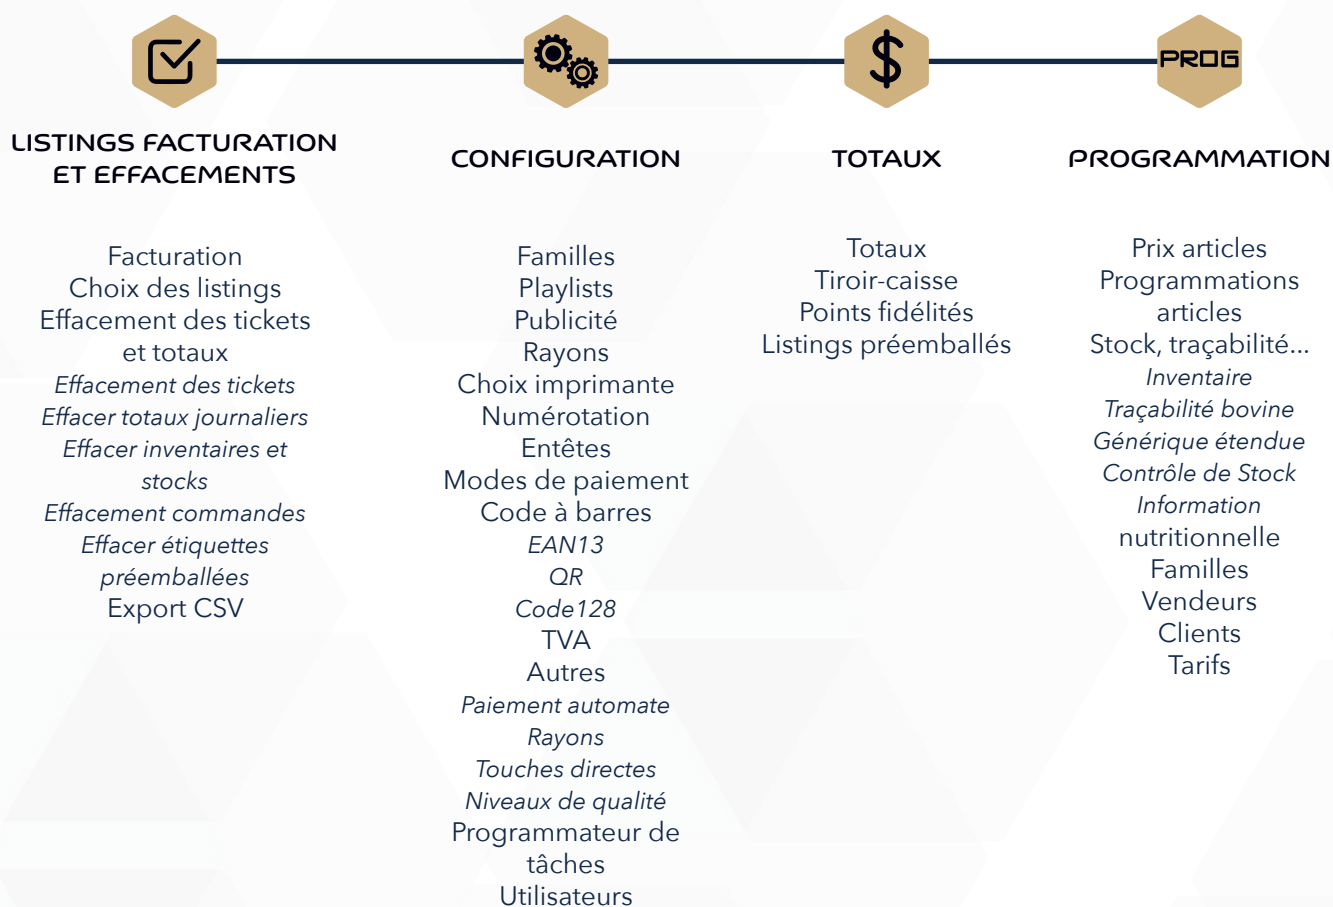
LISTINGS FACTURATION ET EFFACEMENTS

Facturation
Choix des listings
Effacement des tickets et totaux
Effacement des tickets
Effacer totaux journaliers
Effacer inventaires et stocks
Effacement commandes
Effacer étiquettes préemballées
Export CSV

CONFIGURATION

Familles
Playlists
Publicité
Rayons
Choix imprimante
Numérotation
Entêtes
Modes de paiement
Code à barres
EAN13
QR
Code128
TVA
Autres
Paiement automate
Rayons
Touches directes
Niveaux de qualité
Programmateur de tâches
Utilisateurs

TOTAUX

Totaux
Tiroir-caisse
Points fidélités
Listings préemballés

PROG

PROGRAMMATION

Prix articles
Programmations articles
Stock, traçabilité...
Inventaire
Traçabilité bovine
Générique étendue
Contrôle de Stock
Information nutritionnelle
Familles
Vendeurs
Clients
Tarifs